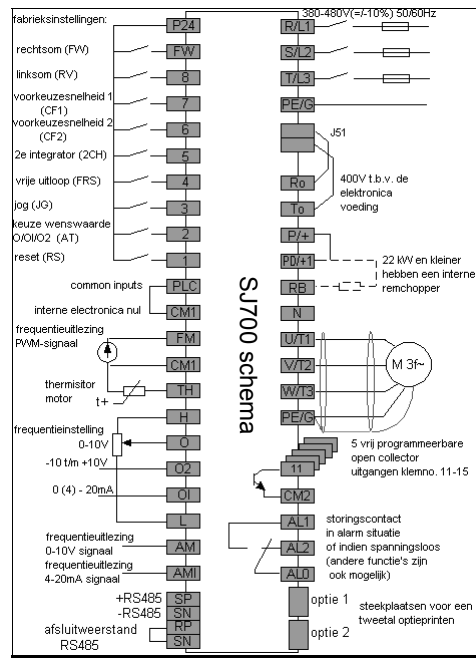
fabrieksinstellingen: P24

rechtsom (FW) FW

linksom (RV) 8

voorkeuzesnelheid 1 (CF1) 7

voorkeuzesnelheid 2 (CF2) 6

2e integrator (2CH) 5

vrije uitloop (FRS) 4

jog (JG) 3

keuze wenswaarde O/OI/O2 (AT) 2

reset (RS) 1

common inputs PLC

interne electronica nul CM1

frequentieuitlezing PWM-signaal FM

CM1

thermistor motor TH

t+

H

frequentieinstelling 0-10V O

-10 t/m +10V O2

0 (4) - 20mA OI

L

frequentieuitlezing 0-10V signaal AM

frequentieuitlezing 4-20mA signaal AMI

+RS485 SP

-RS485 SN

afsluitweerstand RS485 RP

SN

380-480V(=/-10%) 50/60Hz

R/L1

S/L2

T/L3

PE/G

J51

Ro

To

400V t.b.v. de elektronica voeding

P/+

PD/+1

RB

22 kW en kleiner hebben een interne remchopper

N

U/T1

V/T2

W/T3

PE/G

M 3f~

11

5 vrij programmeerbare open collector uitgangen klemno. 11-15

CM2

AL1

AL2

AL0

storingscontact in alarm situatie of indien spanningsloos (andere functie's zijn ook mogelijk)

optie 1

optie 2

steekplaatsen voor een tweetal optieprinten

SJ700 schema